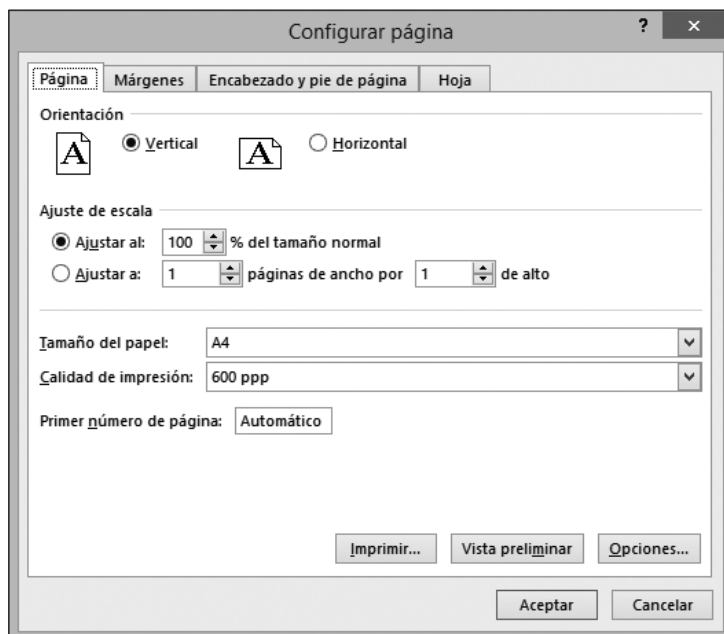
Configurar página

?

Página | Márgenes | Encabezado y pie de página | Hoja

Orientación

A Vertical

A Horizontal

Ajuste de escala

Ajustar al: 100 % del tamaño normal

Ajustar a: 1 páginas de ancho por 1 de alto

Tamaño del papel: A4

Calidad de impresión: 600 ppp

Primer número de página: Automático

Imprimir... Vista preliminar Opciones...

Aceptar Cancelar